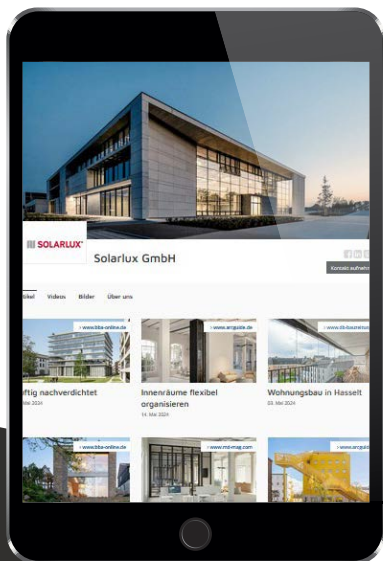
SOLARLUX

Solarlux GmbH

Kontakt aufnehm

tikel Videos Bilder Über uns

> www.bba-online.de

ftig nachverdichtet

Mai 2024

> www.arcguide.de

Innenräume flexibel organisieren

14. Mai 2024

> www.tk-luxreise

Wohnungsbau in Hasselt

03. Mai 2024

> www.bba-online.de

> www.md-mag.com

> www.arcguide